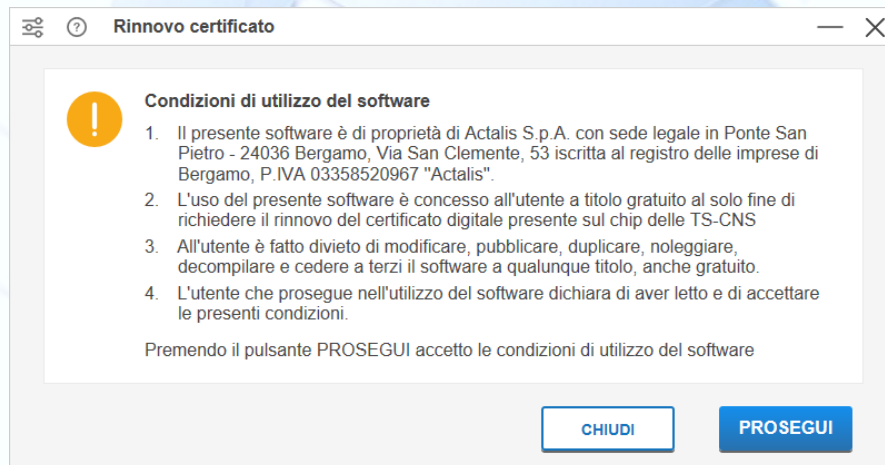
Rinnovo certificato

Condizioni di utilizzo del software

1. Il presente software è di proprietà di Actalis S.p.A. con sede legale in Ponte San Pietro - 24036 Bergamo, Via San Clemente, 53 iscritta al registro delle imprese di Bergamo, P.IVA 03358520967 "Actalis".

2. L'uso del presente software è concesso all'utente a titolo gratuito al solo fine di richiedere il rinnovo del certificato digitale presente sul chip delle TS-CNS

3. All'utente è fatto divieto di modificare, pubblicare, duplicare, noleggiare, decompilare e cedere a terzi il software a qualunque titolo, anche gratuito.

4. L'utente che prosegue nell'utilizzo del software dichiara di aver letto e di accettare le presenti condizioni.

Premendo il pulsante PROSEGUI accetto le condizioni di utilizzo del software

CHIUDI

PROSEGUI